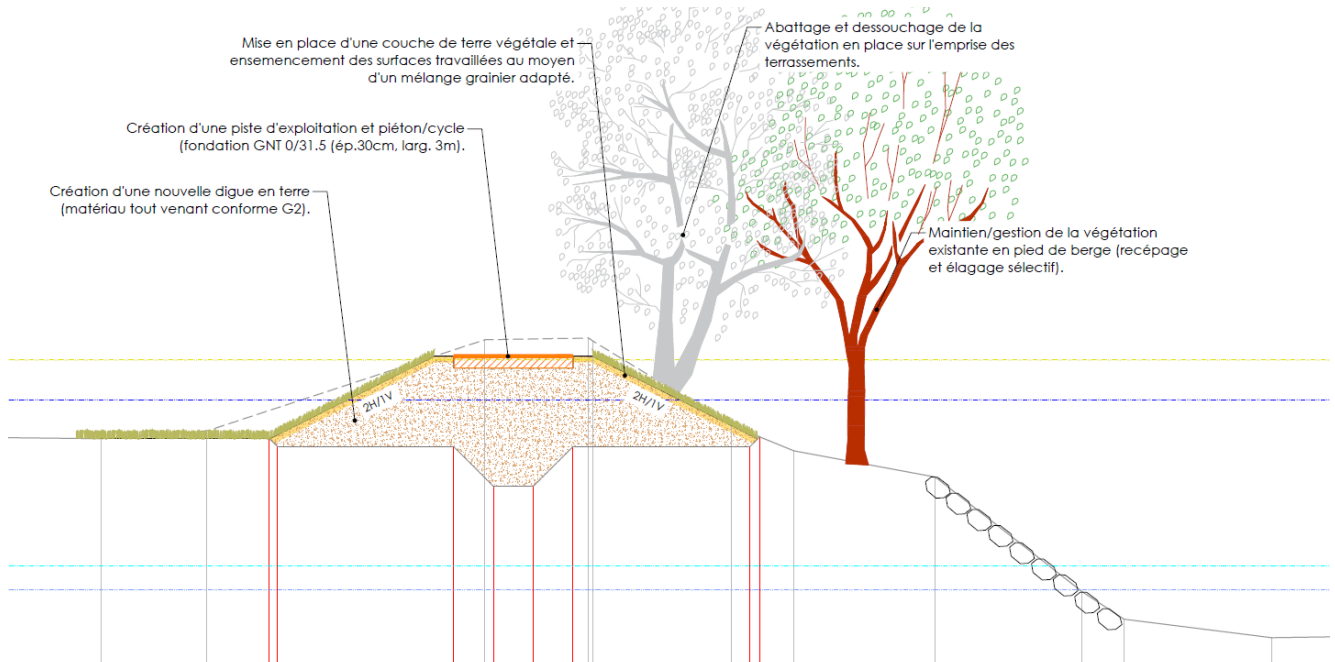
Mise en place d'une couche de terre végétale et ensemencement des surfaces travaillées au moyen d'un mélange grainier adapté.

Abattage et dessouchage de la végétation en place sur l'emprise des terrassements.

Création d'une piste d'exploitation et piéton/cycle (fondation GNT 0/31.5 (ép.30cm, larg. 3m).

Création d'une nouvelle digue en terre (matériau tout venant conforme G2).

Maintien/gestion de la végétation existante en pied de berge (recépage et élagage sélectif).

2H/1V

2H/1V